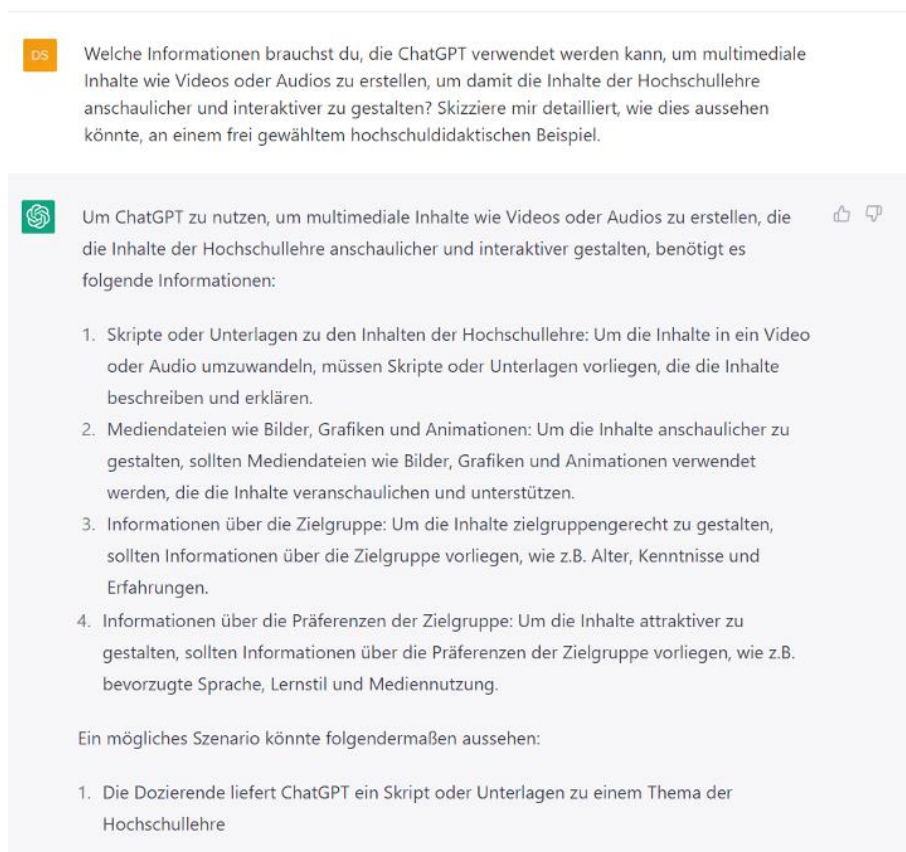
DS

Welche Informationen brauchst du, die ChatGPT verwendet werden kann, um multimediale Inhalte wie Videos oder Audios zu erstellen, um damit die Inhalte der Hochschullehre anschaulicher und interaktiver zu gestalten? Skizziere mir detailliert, wie dies aussehen könnte, an einem frei gewähltem hochschuldidaktischen Beispiel.

Um ChatGPT zu nutzen, um multimediale Inhalte wie Videos oder Audios zu erstellen, die die Inhalte der Hochschullehre anschaulicher und interaktiver gestalten, benötigt es folgende Informationen:

1. Skripte oder Unterlagen zu den Inhalten der Hochschullehre: Um die Inhalte in ein Video oder Audio umzuwandeln, müssen Skripte oder Unterlagen vorliegen, die die Inhalte beschreiben und erklären.
2. Mediendateien wie Bilder, Grafiken und Animationen: Um die Inhalte anschaulicher zu gestalten, sollten Mediendateien wie Bilder, Grafiken und Animationen verwendet werden, die die Inhalte veranschaulichen und unterstützen.
3. Informationen über die Zielgruppe: Um die Inhalte zielgruppengerecht zu gestalten, sollten Informationen über die Zielgruppe vorliegen, wie z.B. Alter, Kenntnisse und Erfahrungen.
4. Informationen über die Präferenzen der Zielgruppe: Um die Inhalte attraktiver zu gestalten, sollten Informationen über die Präferenzen der Zielgruppe vorliegen, wie z.B. bevorzugte Sprache, Lernstil und Mediennutzung.

Ein mögliches Szenario könnte folgendermaßen aussehen:

1. Die Dozierende liefert ChatGPT ein Skript oder Unterlagen zu einem Thema der Hochschullehre